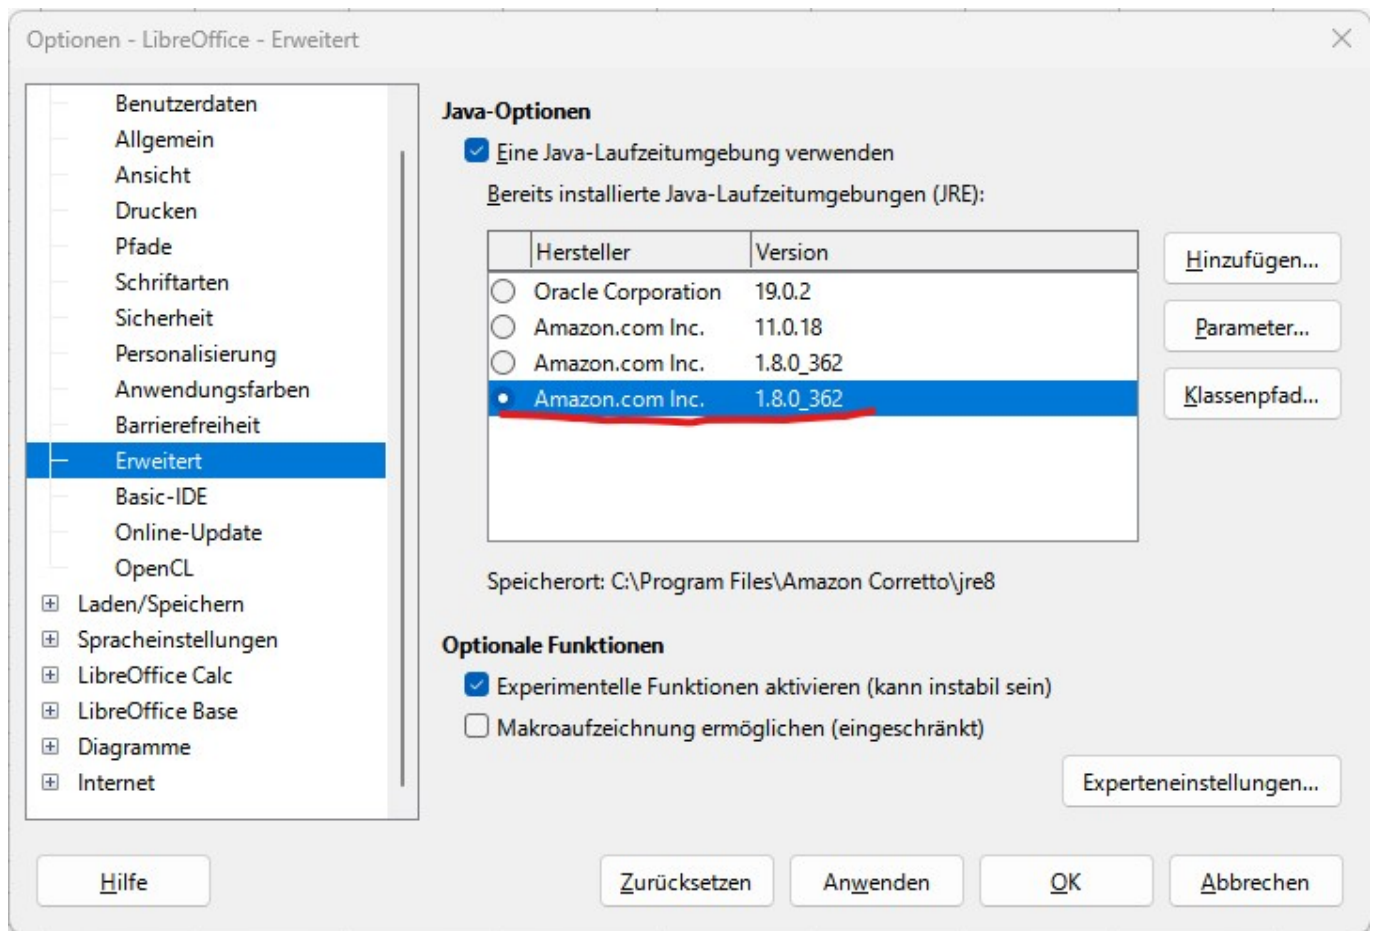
Optionen - LibreOffice - Erweitert

Benutzerdaten
Allgemein
Ansicht
Drucken
Pfade
Schriftarten
Sicherheit
Personalisierung
Anwendungsfarben
Barrierefreiheit
Erweitert
Basic-IDE
Online-Update
OpenCL
Laden/Speichern
Spracheinstellungen
LibreOffice Calc
LibreOffice Base
Diagramme
Internet

Java-Optionen

Eine Java-Laufzeitumgebung verwenden

Bereits installierte Java-Laufzeitumgebungen (JRE):

| | Hersteller | Version |
|---|---|---|
| | Oracle Corporation | 19.0.2 |
| | Amazon.com Inc. | 11.0.18 |
| | Amazon.com Inc. | 1.8.0_362 |
| | Amazon.com Inc. | 1.8.0_362 |

Hinzufügen...
Parameter...
Klassenpfad...

Speicherort: C:\Program Files\Amazon Corretto\jre8

Optionale Funktionen

Experimentelle Funktionen aktivieren (kann instabil sein)

Makroaufzeichnung ermöglichen (eingeschränkt)

Experteneinstellungen...

Hilfe
Zurücksetzen
Anwenden
OK
Abbrechen